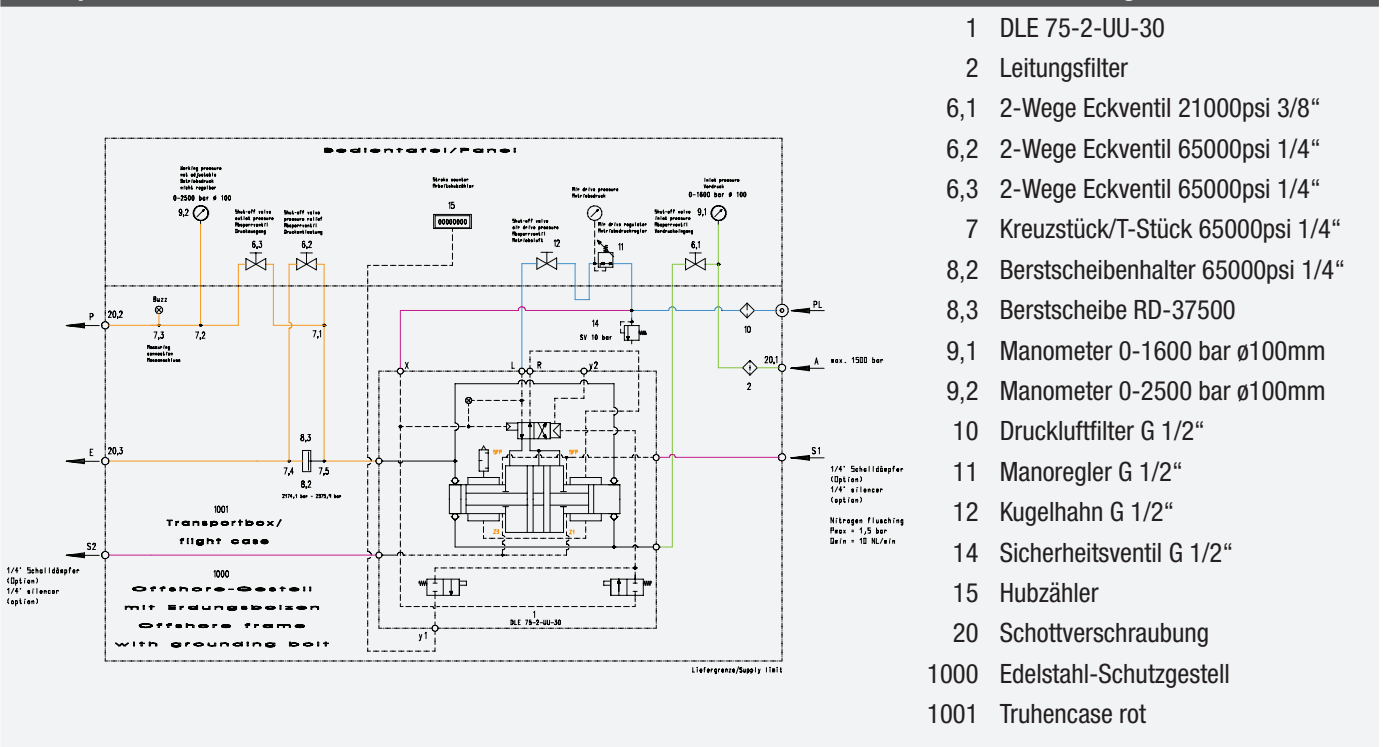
Bedientafel/Panel

Working pressure
not adjustable
Betriebsdruck
nicht regelbar
0-2500 bar ø 100
9,2

Shut-off valve
outlet pressure
Absperrventil
Druckausgang
6,3

Shut-off valve
pressure relief
Absperrventil
Druckentlastung
6,2

Stroke counter
Arbeitshubzähler
15
00000000

Air drive pressure
Antriebsdruck

Shut-off valve
air drive pressure
Absperrventil
Antriebsluft
12

Air drive regulator
Antriebsdruckregler
11

Shut-off valve
inlet pressure
Absperrventil
Vordruckzuleitung
6,1

Inlet pressure
Vordruck
0-1600 bar ø 100
9,1

P 20,2
Buzz
7,3
Measuring connection
Messanschluss
7,2
7,1

14
SV 10 bar

10
PL

X
L R y2

20,1 A max. 1500 bar
2

E 20,3
8,3
7,4 7,5
8,2
2174,1 bar - 2373,1 bar

S1
1/4" Schalldämpfer
(Option)
1/4" silencer
(option)

Nitrogen flushing
Pmax = 1,5 bar
Qmin = 10 NL/min

1001
Transportbox/
flight case

S2
1/4" Schalldämpfer
(Option)
1/4" silencer
(option)

1000
Offshore-Gestell
mit Erdungsbolzen
Offshore frame
with grounding bolt

y1
1
DLE 75-2-UU-30

Lieferqrenze/Supply limit

1 DLE 75-2-UU-30
2 Leitungsfilter
6,1 2-Wege Eckventil 21000psi 3/8“
6,2 2-Wege Eckventil 65000psi 1/4“
6,3 2-Wege Eckventil 65000psi 1/4“
7 Kreuzstück/T-Stück 65000psi 1/4“
8,2 Berstscheibenhalter 65000psi 1/4“
8,3 Berstscheibe RD-37500
9,1 Manometer 0-1600 bar ø100mm
9,2 Manometer 0-2500 bar ø100mm
10 Druckluftfilter G 1/2“
11 Manoregler G 1/2“
12 Kugelhahn G 1/2“
14 Sicherheitsventil G 1/2“
15 Hubzähler
20 Schottverschraubung
1000 Edelstahl-Schutzgestell
1001 Truhencase rot